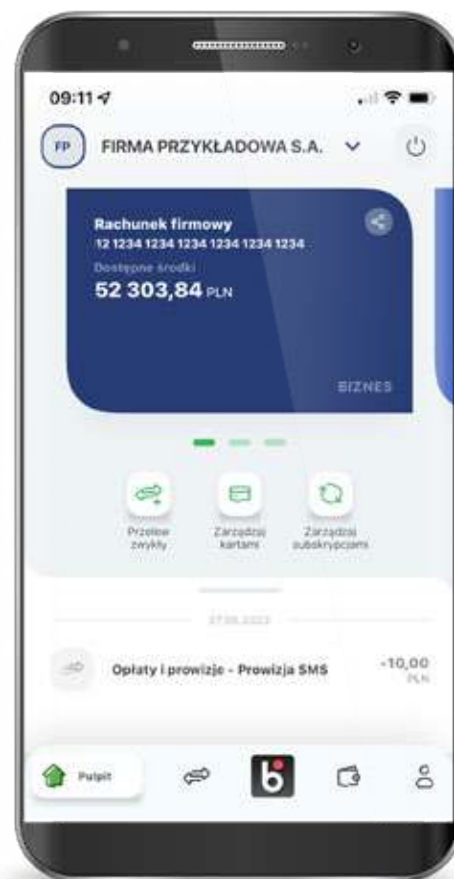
09:11

FP FIRMA PRZYKŁADOWA S.A.

Rachunek firmowy
12 1234 1234 1234 1234 1234 1234
Dostępne środki
52 303,84 PLN

BIZNES

Przelew zwykły
Zarządzaj kartami
Zarządzaj subskrypcjami

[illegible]

Opłaty i prowizje - Prowizja SMS
-10,00 PLN

Pulpit